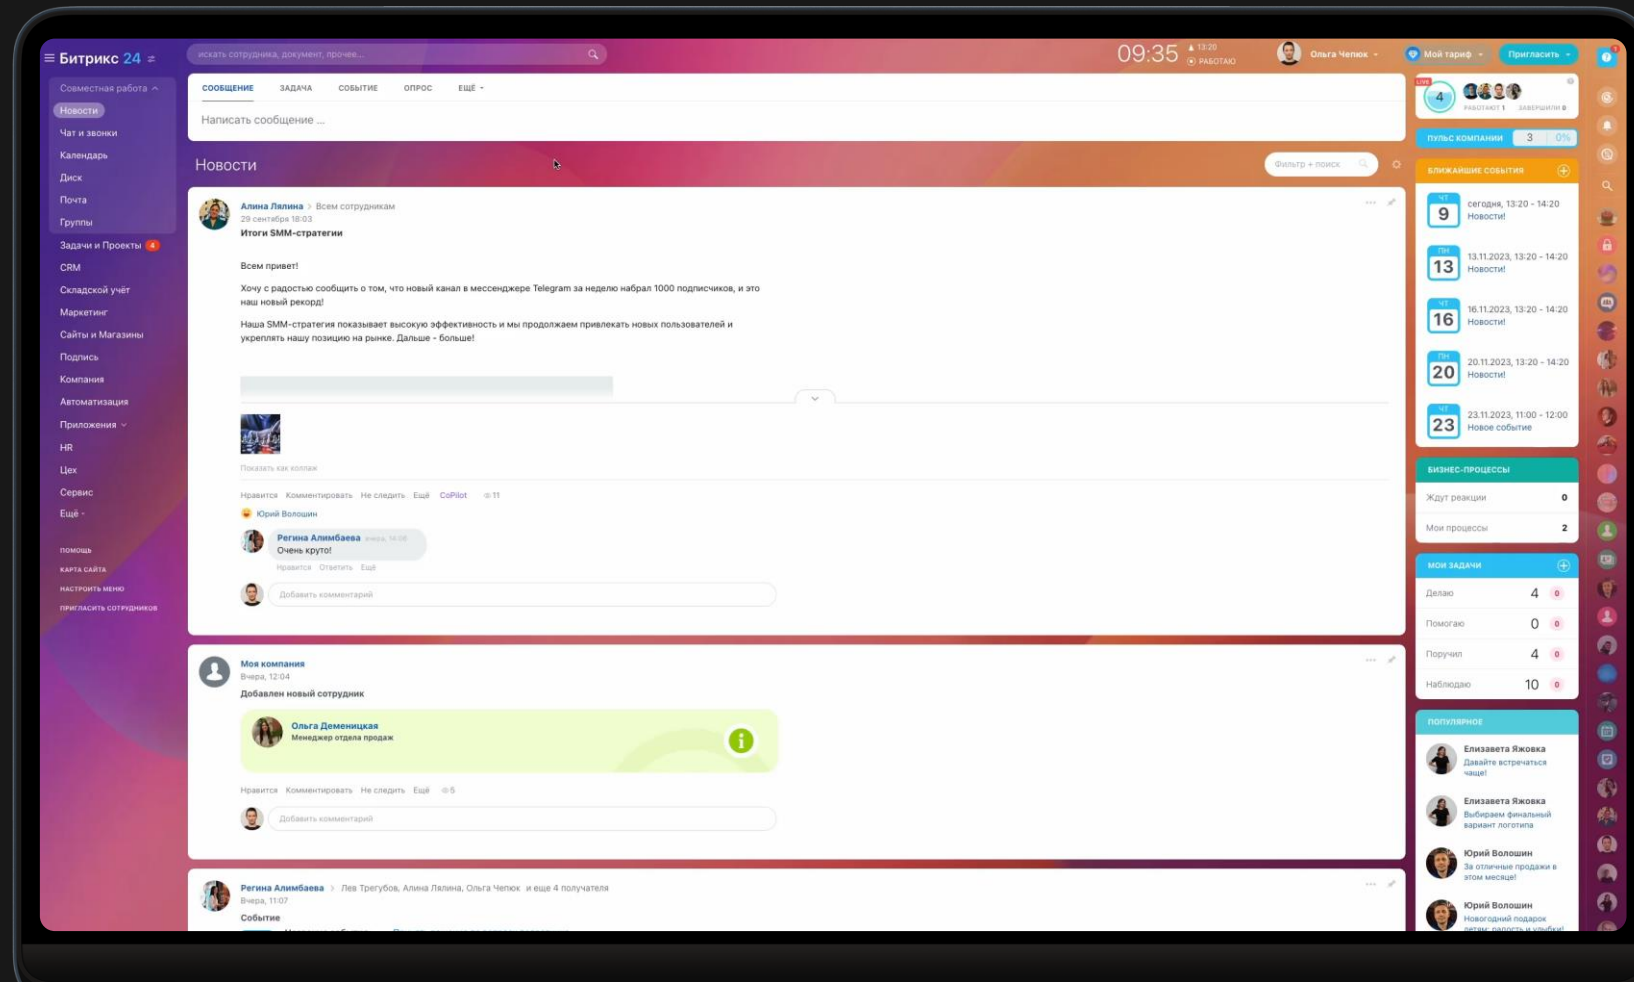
Битрикс 24

искать сотрудника, документ, прочее...

09:35 13:20 РАБОТАЮ

Ольга Чепюк

Мой тариф

Пригласить

Совместная работа

Новости

Чат и звонки

Календарь

Диск

Почта

Группы

Задачи и Проекты 4

CRM

Складской учёт

Маркетинг

Сайты и Магазины

Подпись

Компания

Автоматизация

Приложения

HR

Цех

Сервис

Ещё

ПОМОЩЬ

КАРТА САЙТА

НАСТРОИТЬ МЕНЮ

ПРИГЛАСИТЬ СОТРУДНИКОВ

СООБЩЕНИЕ ЗАДАЧА СОБЫТИЕ ОПРОС ЕЩЁ

Написать сообщение ...

Новости

Фильтр + поиск

Алина Лялина > Всем сотрудникам
29 сентября 18:03
Итоги SMM-стратегии

Всем привет!

Хочу с радостью сообщить о том, что новый канал в мессенджере Telegram за неделю набрал 1000 подписчиков, и это наш новый рекорд!

Наша SMM-стратегия показывает высокую эффективность и мы продолжаем привлекать новых пользователей и укреплять нашу позицию на рынке. Дальше - больше!

Показать как коллаж

Нравится Комментировать Не следить Ещё CoPilot 11

Юрий Волошин

Регина Алимбаева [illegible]
Очень круто!
Нравится Ответить Ещё

Добавить комментарий

Моя компания
Вчера, 12:04
Добавлен новый сотрудник

Ольга Деменицкая
Менеджер отдела продаж

Нравится Комментировать Не следить Ещё 5

Добавить комментарий

Регина Алимбаева > Лев Трегубов, Алина Лялина, Ольга Чепюк и еще 4 получателя
Вчера, 11:07
Событие

4
РАБОТАЮТ 1 ЗАВЕРШИЛИ 0

ПУЛЬС КОМПАНИИ 3 0%

БЛИЖАЙШИЕ СОБЫТИЯ

ЧТ 9 сегодня, 13:20 - 14:20 Новости!

ПН 13 13.11.2023, 13:20 - 14:20 Новости!

ЧТ 16 16.11.2023, 13:20 - 14:20 Новости!

ПН 20 20.11.2023, 13:20 - 14:20 Новости!

ЧТ 23 23.11.2023, 11:00 - 12:00 Новое событие

БИЗНЕС-ПРОЦЕССЫ

Ждут реакции 0

Мои процессы 2

МОИ ЗАДАЧИ

Делаю 4 0

Помогаю 0 0

Поручил 4 0

Наблюдаю 10 0

ПОПУЛЯРНОЕ

Елизавета Яжовка
Давайте встречаться чаще!

Елизавета Яжовка
Выбираем финальный вариант логотипа

Юрий Волошин
За отличные продажи в этом месяце!

Юрий Волошин
Новогодний подарок детям: радость и улыбки!